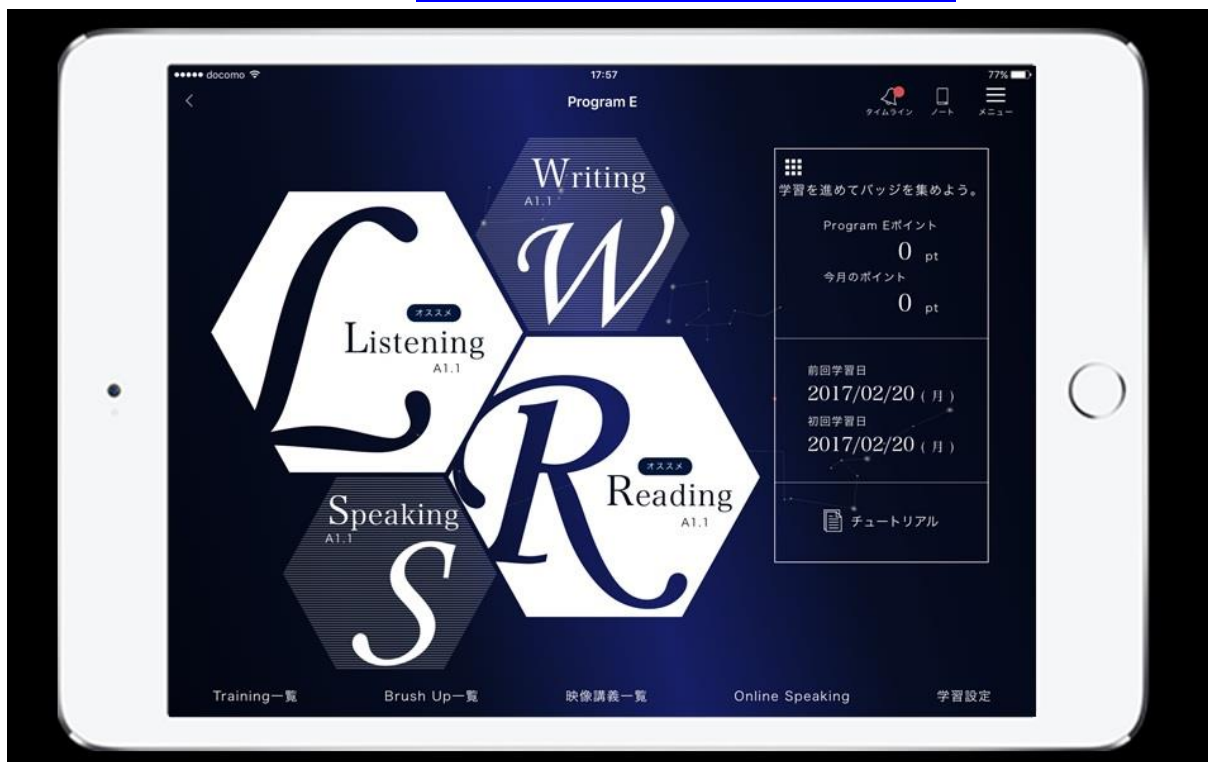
••••• docomo
17:57
77%
<
Program E
タイムライン
ノート
メニュー

W
Writing
A1.1

L
オススメ
Listening
A1.1

R
オススメ
Reading
A1.1

S
Speaking
A1.1

学習を進めてバッジを集めよう。
Program Eポイント
0 pt
今月のポイント
0 pt

前回学習日
2017/02/20 (月)
初回学習日
2017/02/20 (月)

チュートリアル

Training一覧
Brush Up一覧
映像講義一覧
Online Speaking
学習設定